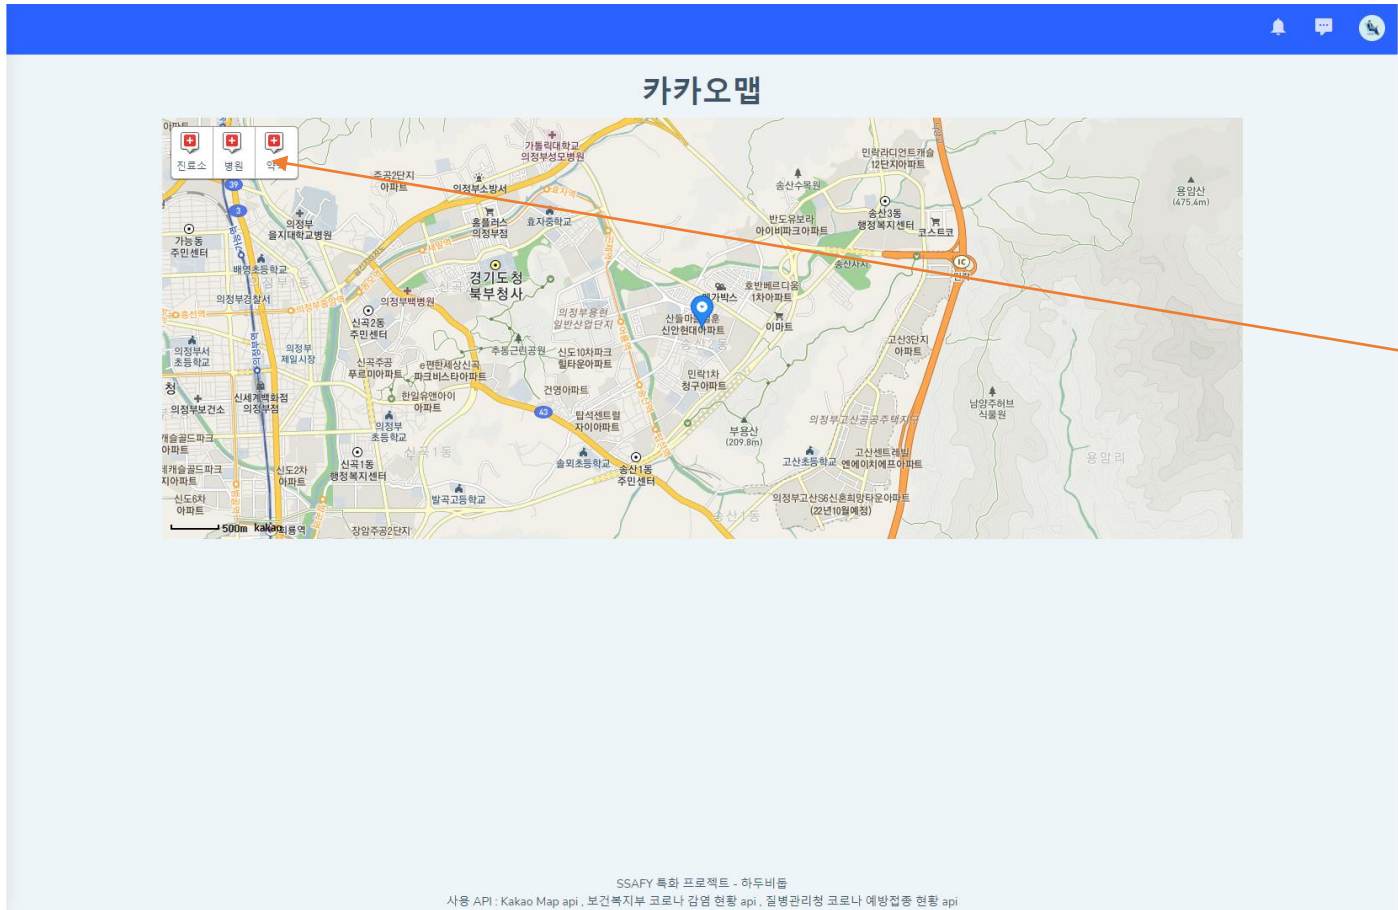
카카오맵

진료소 병원 약국

가톨릭대학교 의정부성모병원
주공2단지 아파트
의정부소방서
송산수목원
민락리더인트캐슬 12단지아파트
용암산 (475.4m)
가능동 주민센터
의정부 을지대학교병원
홈플러스 의정부점
효자중학교
반도유보라 아이비파크아파트
송산3동 행정복지센터
코스트코
배영초등학교
경기도청 북부청사
송산사거리
의정부경찰서
의정부백병원
메가박스
호반베르디움 1차아파트
신곡2동 주민센터
의정부용현 일반산업단지
산들마을 신안현대아파트
이마트
의정부서 초등학교
의정부 제일시장
신곡주공 푸르미아파트
e편한세상신곡 파크비스타아파트
추동근린공원
신도10차파크 힐타운아파트
고산3단지 아파트
민락1차 청구아파트
신세계백화점 의정부점
의정부보건소
한일유엔아이 아파트
건영아파트
남양주허브 식물원
탑석센트럴 자이아파트
의정부고산공공주택지구
부용산 (209.8m)
의정부 초등학교
신곡1동 행정복지센터
솔뫼초등학교
송산1동 주민센터
고산초등학교
고산센트레빌 엔에이치에프아파트
용암리
신도2차 아파트
신도6차 아파트
발곡고등학교
의정부고산S6신혼희망타운아파트 (22년10월예정)
장암주공2단지
500m kakao

SSAFY 특화 프로젝트 - 하두비듬
사용 API : Kakao Map api , 보건복지부 코로나 감염 현황 api , 질병관리청 코로나 예방접종 현황 api